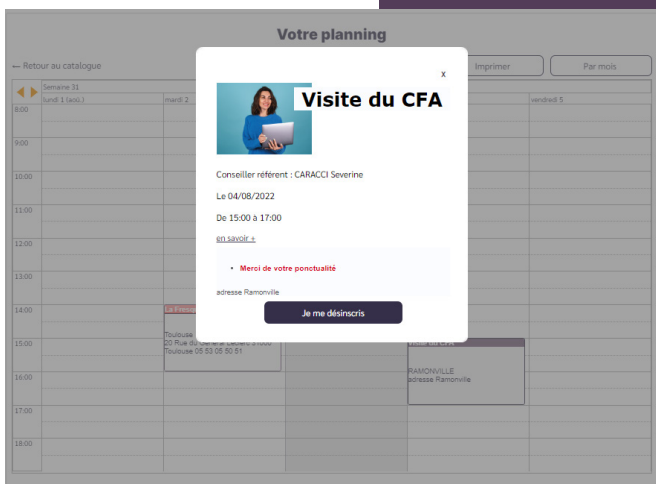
Votre planning

← Retour au catalogue

Imprimer

Par mois

Semaine 31

lundi 1 (aoû.)

mardi 2

vendredi 5

8:00

9:00

10:00

11:00

12:00

13:00

14:00

15:00

16:00

17:00

18:00

Toulouse
20 Rue du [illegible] 31000
Toulouse 05 53 05 50 51

RAMONVILLE
adresse Ramonville

x

Visite du CFA

Conseiller référent : CARACCI Severine

Le 04/08/2022

De 15:00 à 17:00

en savoir +

• Merci de votre ponctualité

adresse Ramonville

Je me désinscris